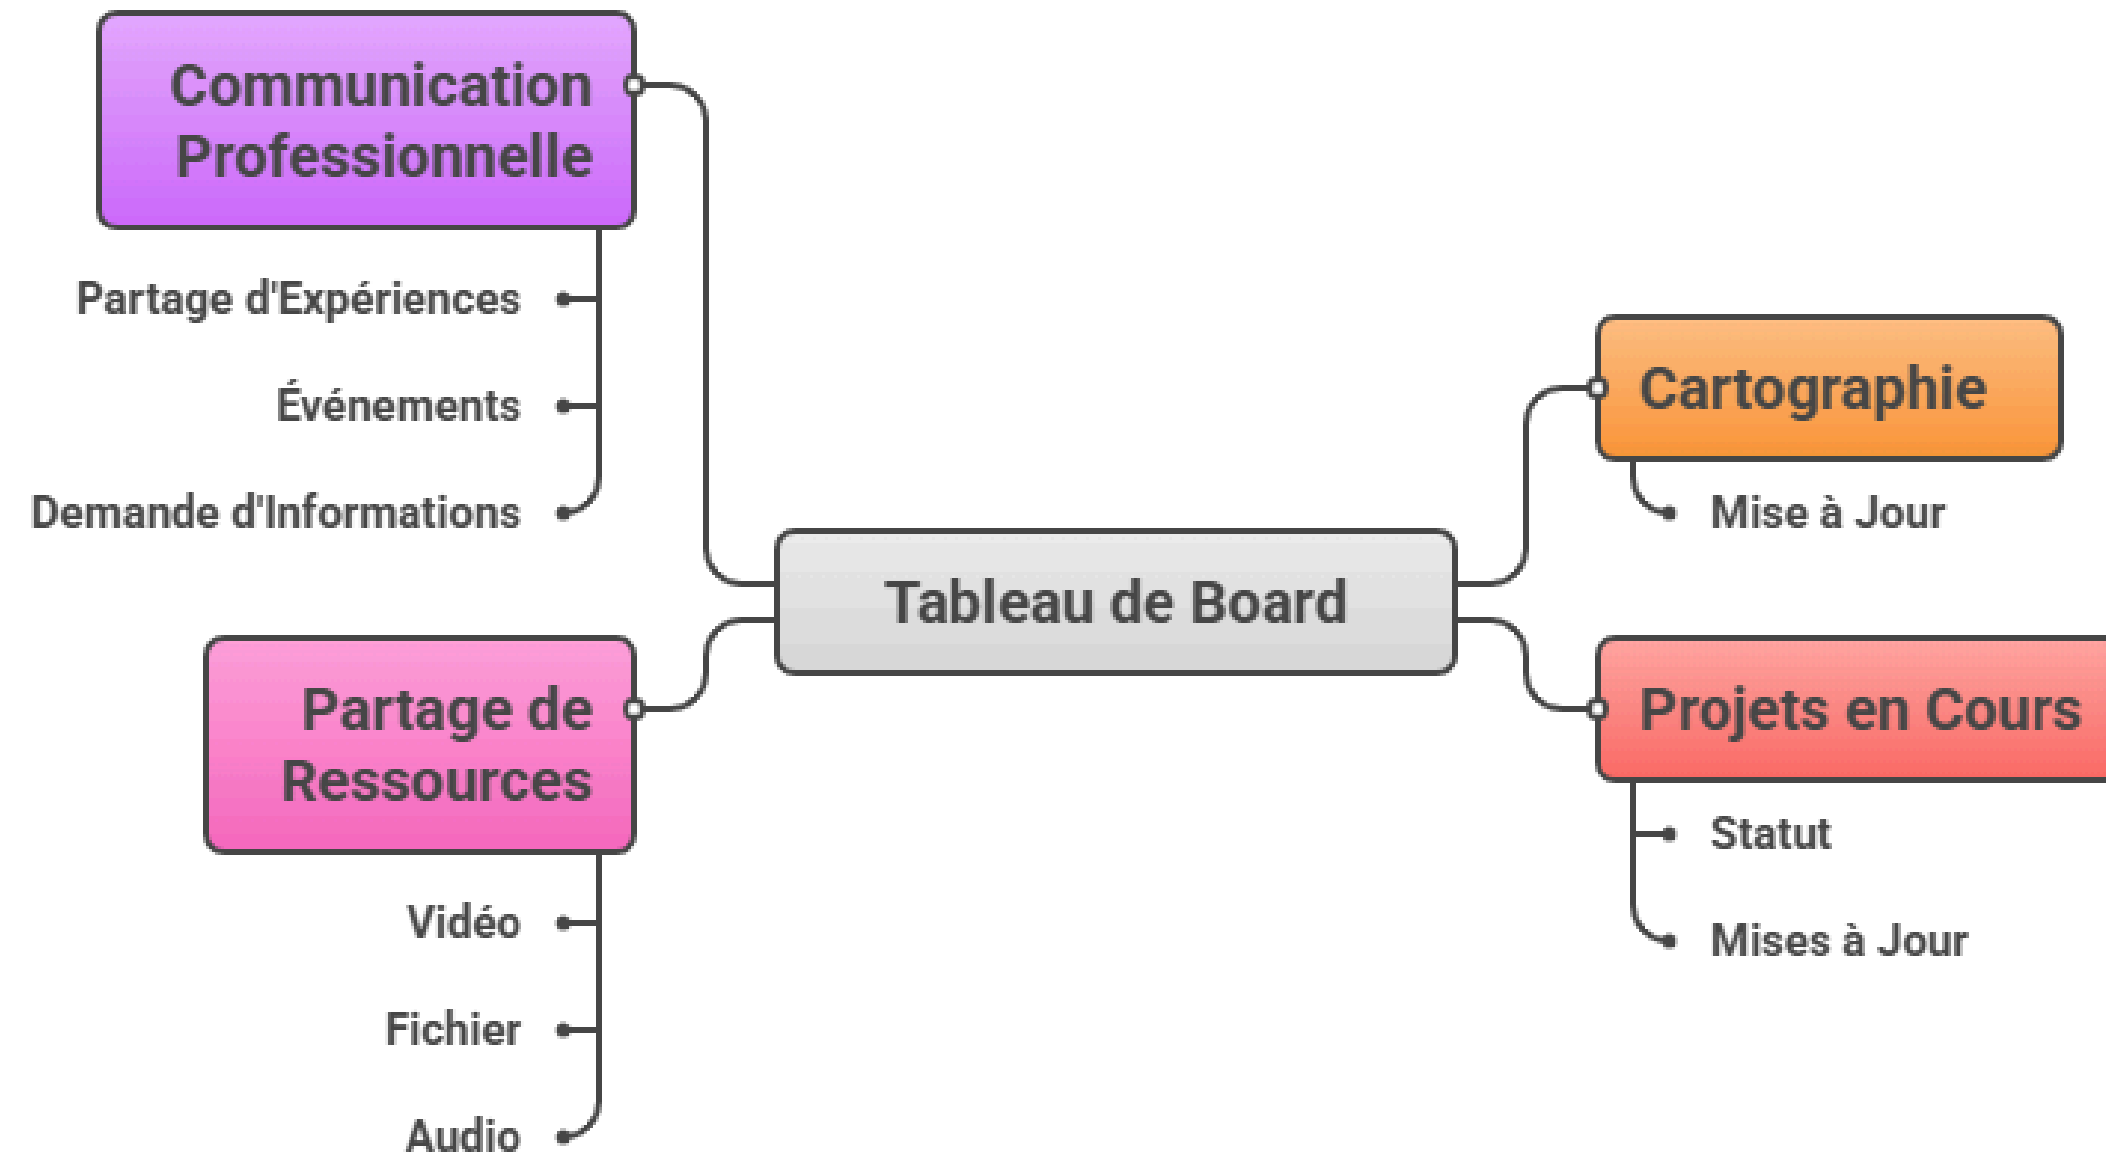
Communication Professionnelle

Partage d'Expériences

Événements

Demande d'Informations

Cartographie

Mise à Jour

Tableau de Board

Partage de Ressources

Projets en Cours

Statut

Mises à Jour

Vidéo

Fichier

Audio